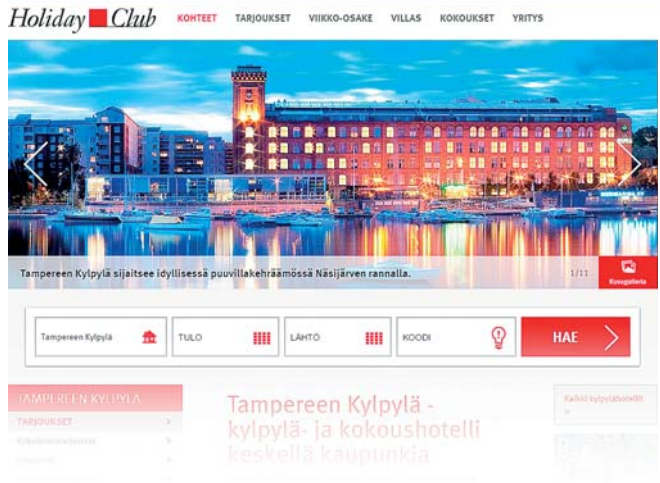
Holiday Club KOHTEET TARJOUKSET VIIKKO-OSAKE VILLAS KOKOUKSET YRITYS

Tampereen Kylpylä sijaitsee idyllisessä puuvillakehräämössä Näsijärven rannalla.

1/11

Kuvagalleria

Tampereen Kylpylä

TULO

LÄHTÖ

KOODI

HAE

TAMPEREEN KYLPYLÄ

TARJOUKSET

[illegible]

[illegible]

Tampereen Kylpylä - kylpylä- ja kokoushotelli keskellä kaupunkia

Kaikki kylpylähotellit